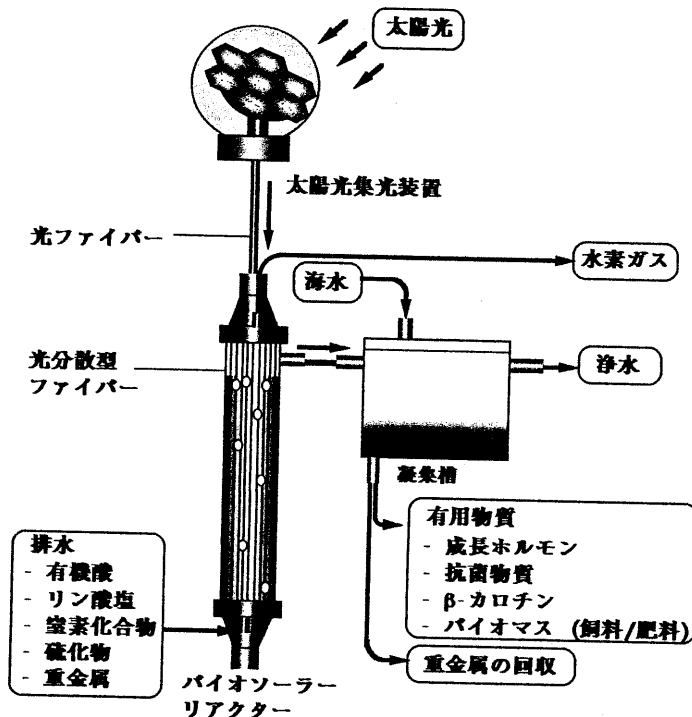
太陽光

太陽光集光装置

光ファイバー

水素ガス

海水

光分散型
ファイバー

浄水

凝集槽

有用物質
- 成長ホルモン
- 抗菌物質
- β-カロチン
- バイオマス（飼料/肥料）

排水
- 有機酸
- リン酸塩
- 窒素化合物
- 硫化物
- 重金属

重金属の回収

バイオソーラー
リアクター